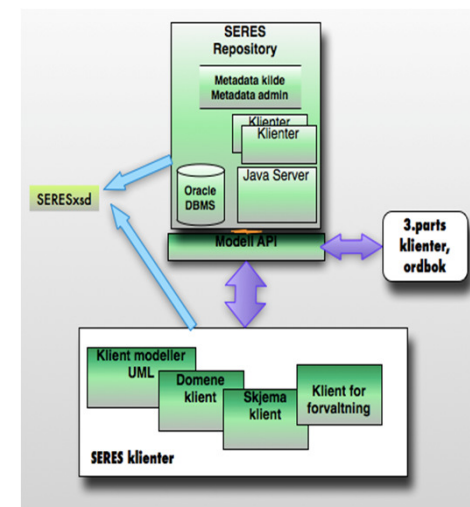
SERES Repository

Metadata kilde
Metadata admin

Klienter
Klienter

Oracle DBMS

Java Server

SERESxsd

Modell API

3.parts klienter, ordbok

Klient modeller UML

Domene klient

Skjema klient

Klient for forvaltning

SERES klienter